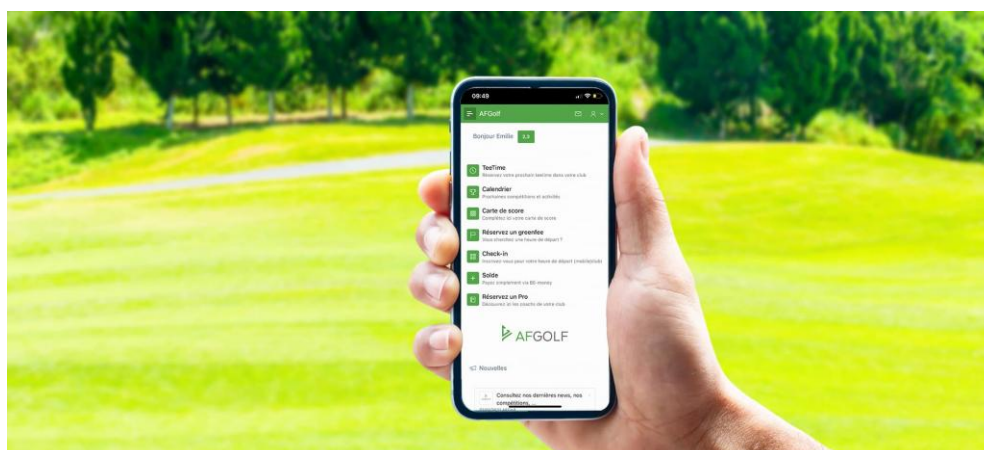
09:49

AFGolf

Bonjour Emilie 5,5

TeeTime
Réservez votre prochain teetime dans votre club

Calendrier
Prochaines compétitions et activités

Carte de score
Complétez ici votre carte de score

Réservez un greenfee
Vous cherchez une heure de départ ?

Check-in
Inscrivez-vous pour votre heure de départ (mobile/club)

Solde
Payez simplement via BS money

Réservez un Pro
Découvrez ici les coachs de votre club

AFGOLF

Nouvelles

Consultez nos dernières news, nos compétitions,